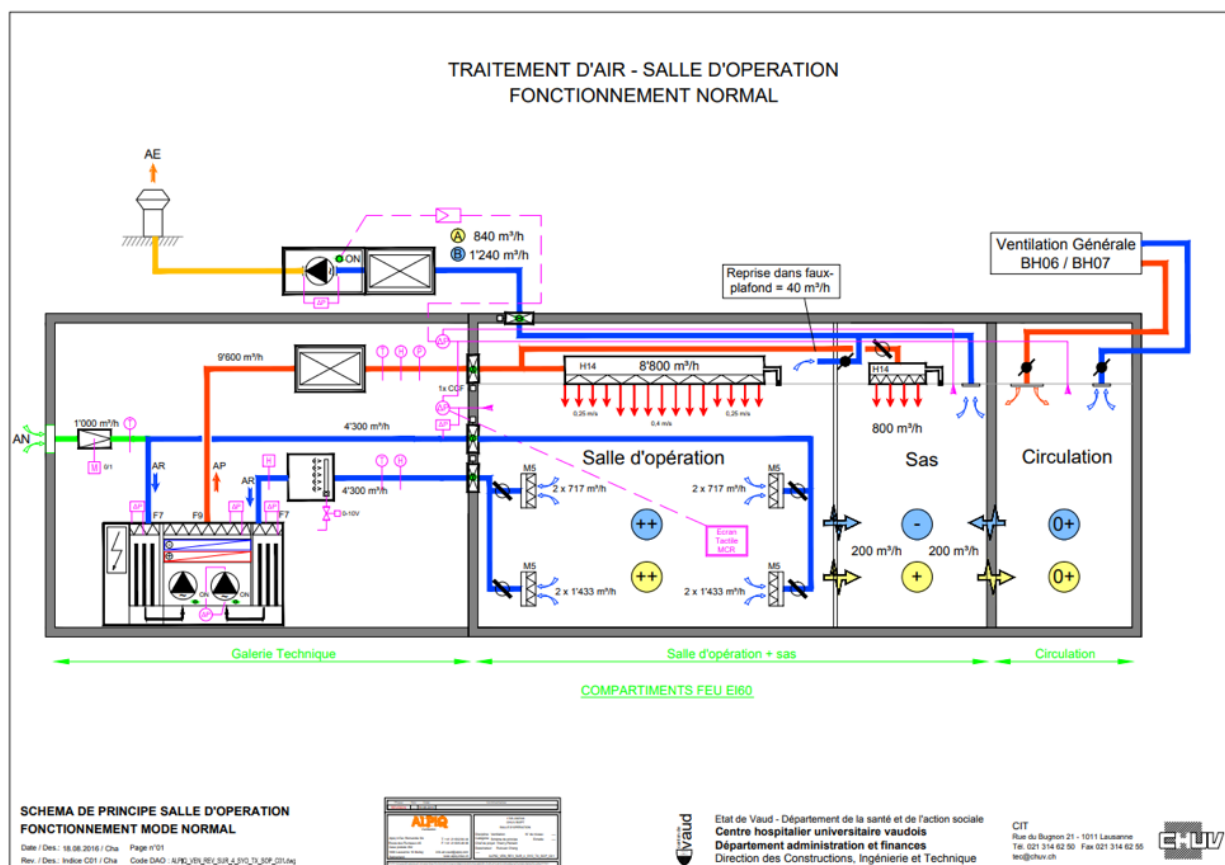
TRAITEMENT D'AIR - SALLE D'OPERATION
FONCTIONNEMENT NORMAL

AE

ON

ΔP

Ⓐ 840 m³/h
Ⓑ 1'240 m³/h

Ventilation Générale
BH06 / BH07

Reprise dans faux-plafond = 40 m³/h

9'600 m³/h

T H P

ΔP

1x COF

H14 8'800 m³/h

H14

0,25 m/s 0,4 m/s 0,25 m/s

800 m³/h

AN

1'000 m³/h

T

M 0/1

4'300 m³/h

ΔP

AR AP

H

AR

T H

4'300 m³/h

0-10V

ΔP ΔP ΔP ΔP

F7 F9 F7

ΔP

Salle d'opération

M5 2 x 717 m³/h

M5 2 x 717 m³/h

Sas

Circulation

++

-

0+

Ecran Tactile MCR

200 m³/h 200 m³/h

M5 2 x 1'433 m³/h

M5 2 x 1'433 m³/h

++

+

0+

Galerie Technique

Salle d'opération + sas

Circulation

COMPARTIMENTS FEU EI60

SCHEMA DE PRINCIPE SALLE D'OPERATION
FONCTIONNEMENT MODE NORMAL

Date / Des.: 18.08.2016 / Cha Page n°01
Rev. / Des.: Indice C01 / Cha Code DAO : ALPIQ_VEN_REV_SUR_4_SYO_TX_SOP_C01.dwg

ALPIQ

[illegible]

Vaud

Etat de Vaud - Département de la santé et de l'action sociale
Centre hospitalier universitaire vaudois
Département administration et finances
Direction des Constructions, Ingénierie et Technique

CIT
Rue du Bugnon 21 - 1011 Lausanne
Tél. 021 314 62 50 Fax 021 314 62 55
tec@chuv.ch

CHUV